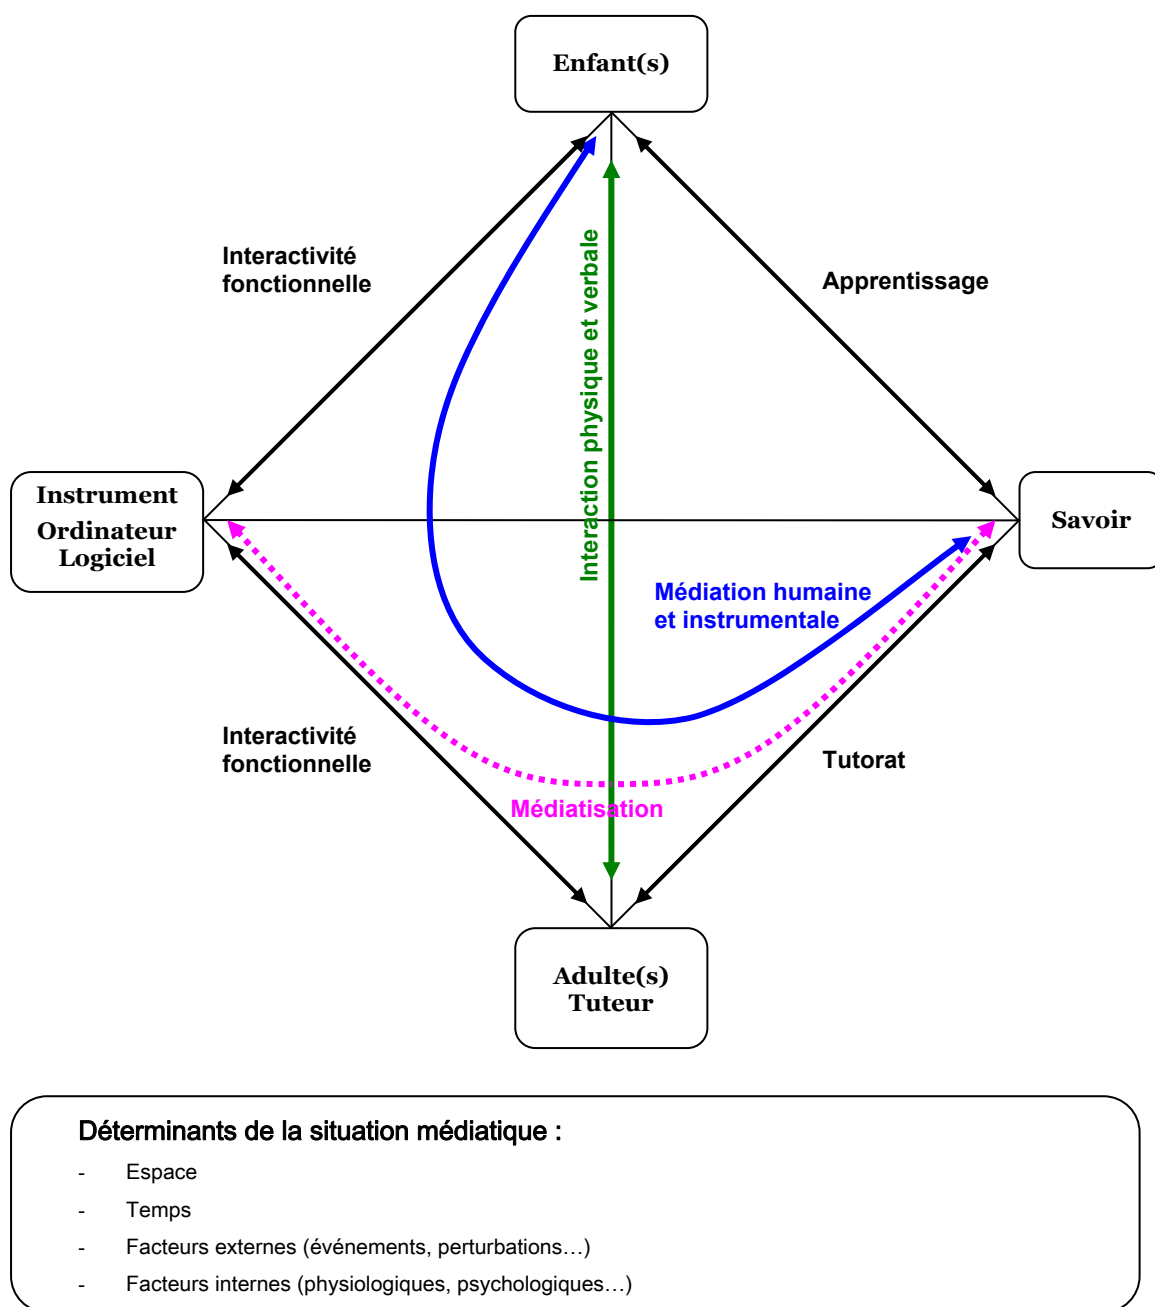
Enfant(s)

Interactivité fonctionnelle

Apprentissage

Interaction physique et verbale

Instrument
Ordinateur
Logiciel

Savoir

Médiation humaine et instrumentale

Interactivité fonctionnelle

Tutorat

Médiatisation

Adulte(s)
Tuteur

Déterminants de la situation médiatique :

- Espace
- Temps
- Facteurs externes (événements, perturbations…)
- Facteurs internes (physiologiques, psychologiques…)